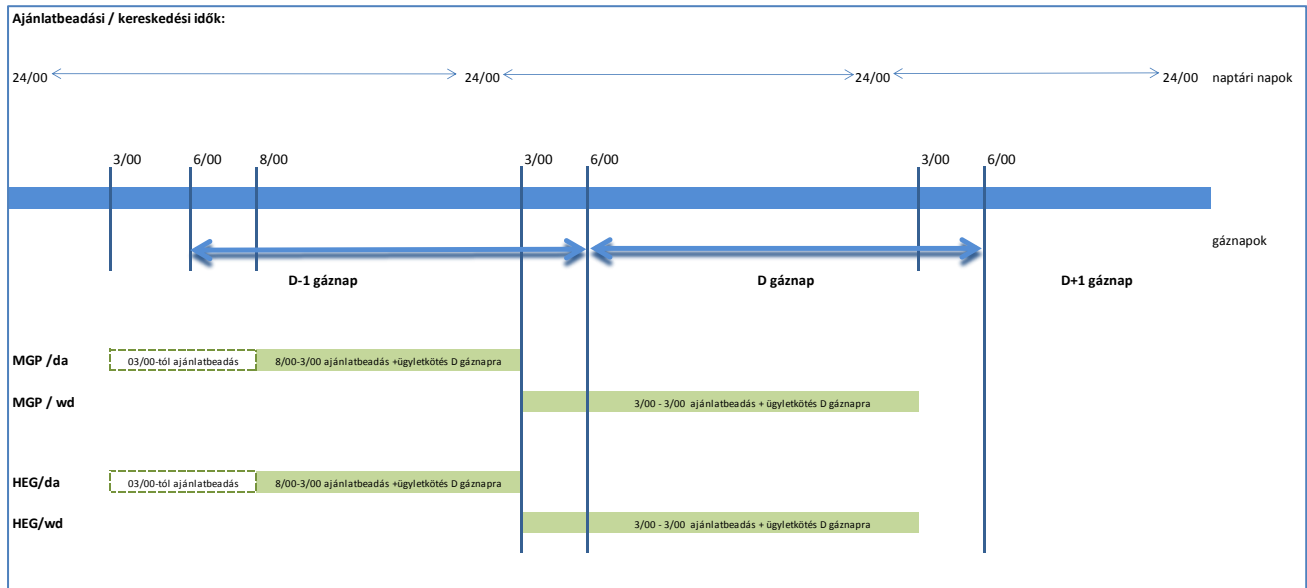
Ajánlatbeadási / kereskedési idők:

24/00 24/00 24/00 24/00 naptári napok

3/00 6/00 8/00 3/00 6/00 3/00 6/00

gáznapok

D-1 gáznap D gáznap D+1 gáznap

MGP /da 03/00-tól ajánlatbeadás 8/00-3/00 ajánlatbeadás +ügyletkötés D gáznapra

MGP / wd 3/00 - 3/00 ajánlatbeadás + ügyletkötés D gáznapra

HEG/da 03/00-tól ajánlatbeadás 8/00-3/00 ajánlatbeadás +ügyletkötés D gáznapra

HEG/wd 3/00 - 3/00 ajánlatbeadás + ügyletkötés D gáznapra